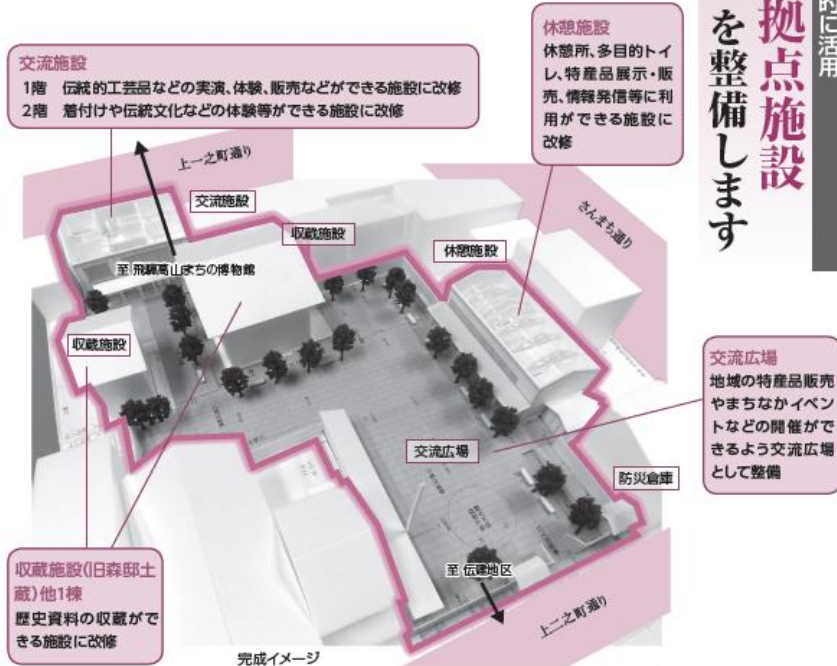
時に活用

拠点施設を整備します

交流施設
1階　伝統的工芸品などの実演、体験、販売などができる施設に改修
2階　着付けや伝統文化などの体験等ができる施設に改修

休憩施設
休憩所、多目的トイレ、特産品展示・販売、情報発信等に利用ができる施設に改修

上一之町通り

交流施設

収蔵施設

さんまち通り

休憩施設

至 飛騨高山まちの博物館

収蔵施設

交流広場
地域の特産品販売やまちなかイベントなどの開催ができるよう交流広場として整備

交流広場

防災倉庫

収蔵施設(旧森邸土蔵)他1棟
歴史資料の収蔵ができる施設に改修

至 伝建地区

上二之町通り

完成イメージ